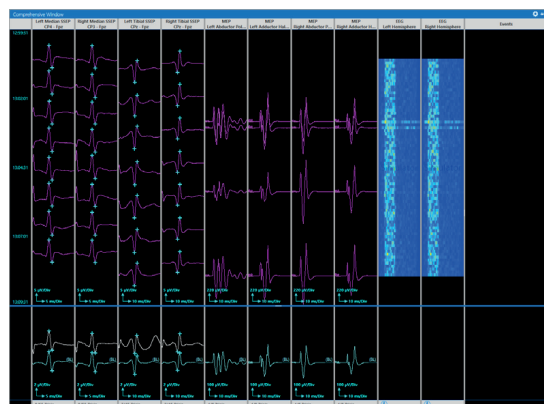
Comprehensive Window

| | Left Median SSEP CP4 - Fpz | Right Median SSEP CP3 - Fpz | Left Tibial SSEP CPz - Fpz | Right Tibial SSEP CPz - Fpz | MEP Left Abductor Hal... | MEP Left Abductor Hal... | MEP Right Abductor P... | MEP Right Abductor H... | EEG Left Hemisphere | EEG Right Hemisphere | Events |
|---|---|---|---|---|---|---|---|---|---|---|---|

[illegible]
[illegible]
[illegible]
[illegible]
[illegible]

5 µV/Div 5 ms/Div
5 µV/Div 5 ms/Div
5 µV/Div 10 ms/Div
5 µV/Div 10 ms/Div
220 µV/Div 10 ms/Div
220 µV/Div 10 ms/Div
220 µV/Div 10 ms/Div
220 µV/Div 10 ms/Div

BL
BL
BL
BL
BL
BL
BL

2 µV/Div 5 ms/Div
2 µV/Div 5 ms/Div
2 µV/Div 10 ms/Div
2 µV/Div 10 ms/Div
100 µV/Div 10 ms/Div
100 µV/Div 10 ms/Div
100 µV/Div 10 ms/Div
100 µV/Div 10 ms/Div